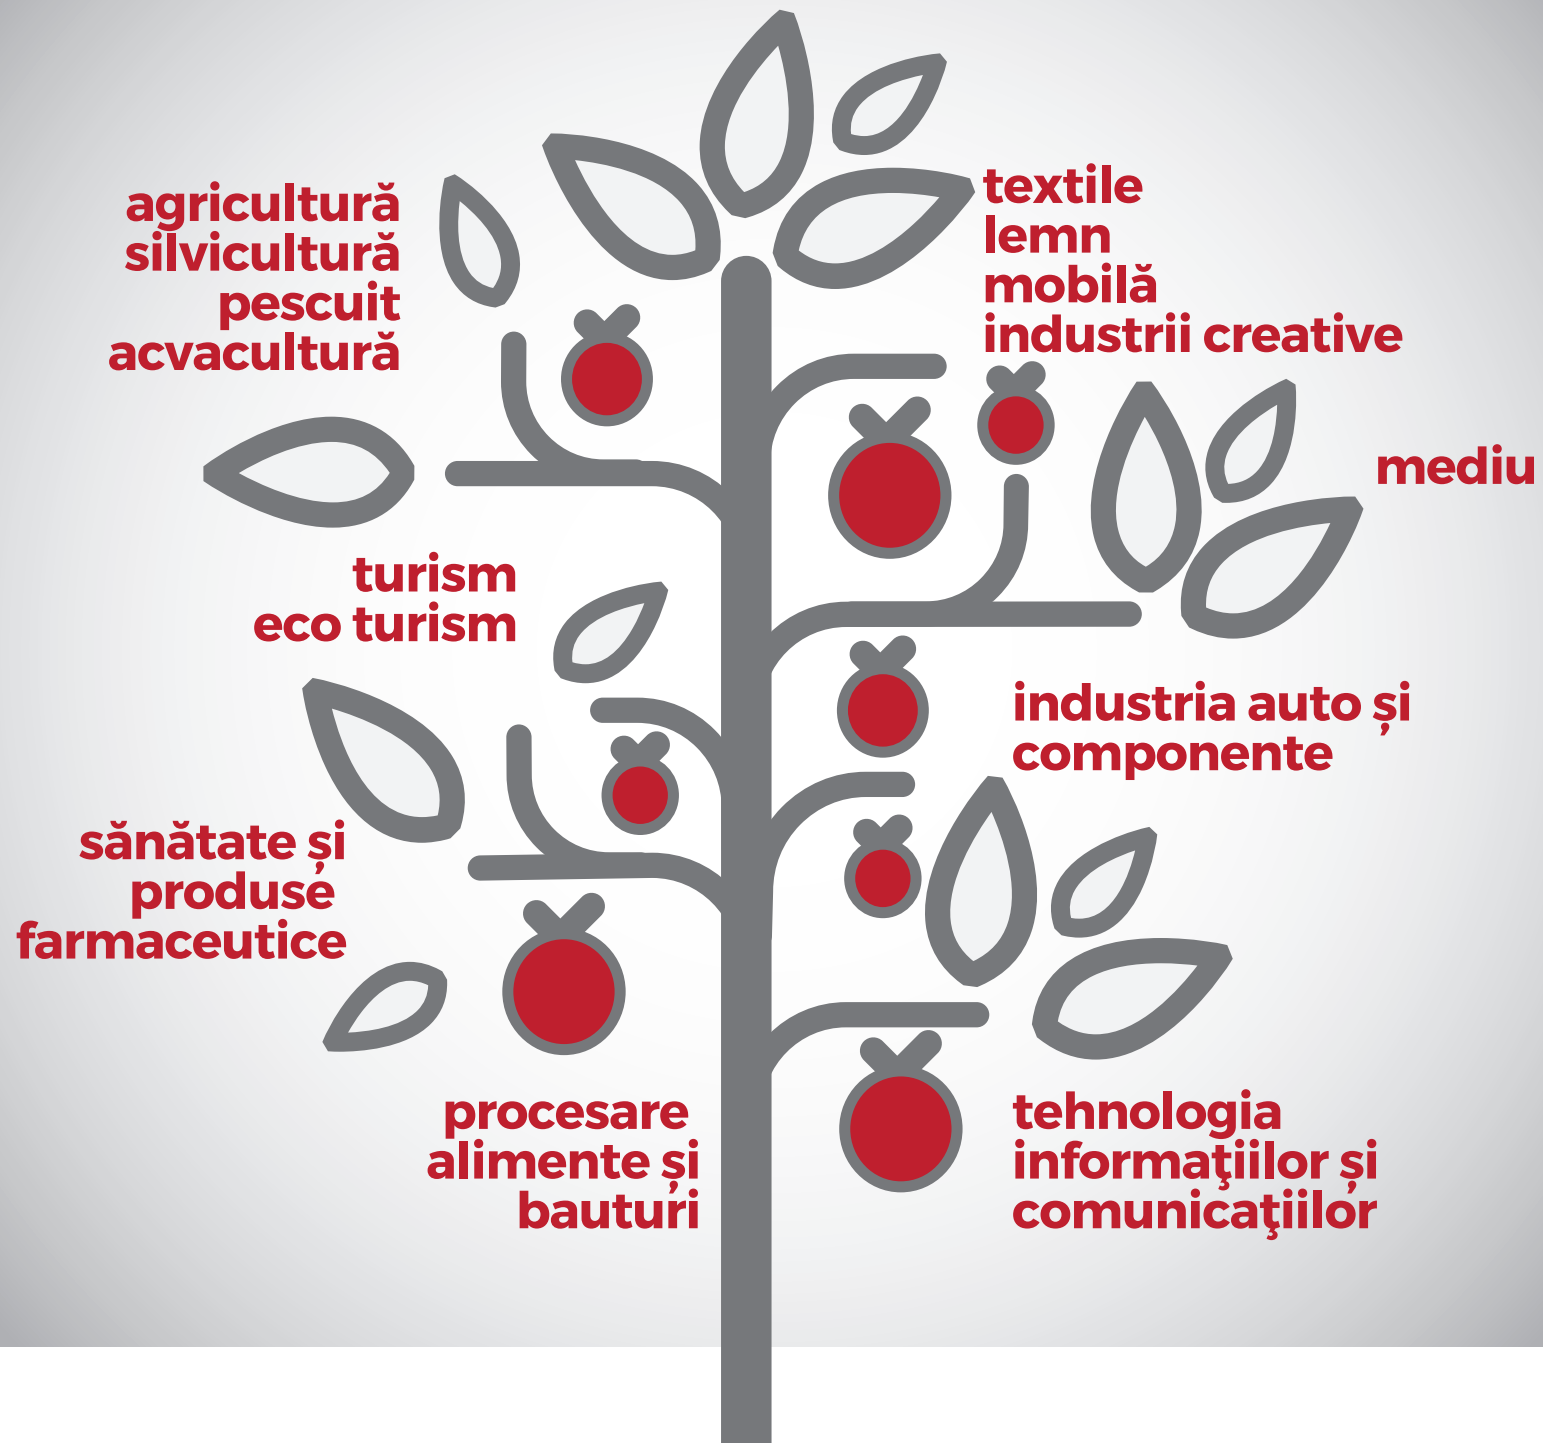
agricultură
silvicultură
pescuit
acvacultură

textile
lemn
mobilă
industrii creative

mediu

turism
eco turism

industria auto și
componente

sănătate și
produse
farmaceutice

procesare
alimente și
bauturi

tehnologia
informaţiilor și
comunicaţiilor